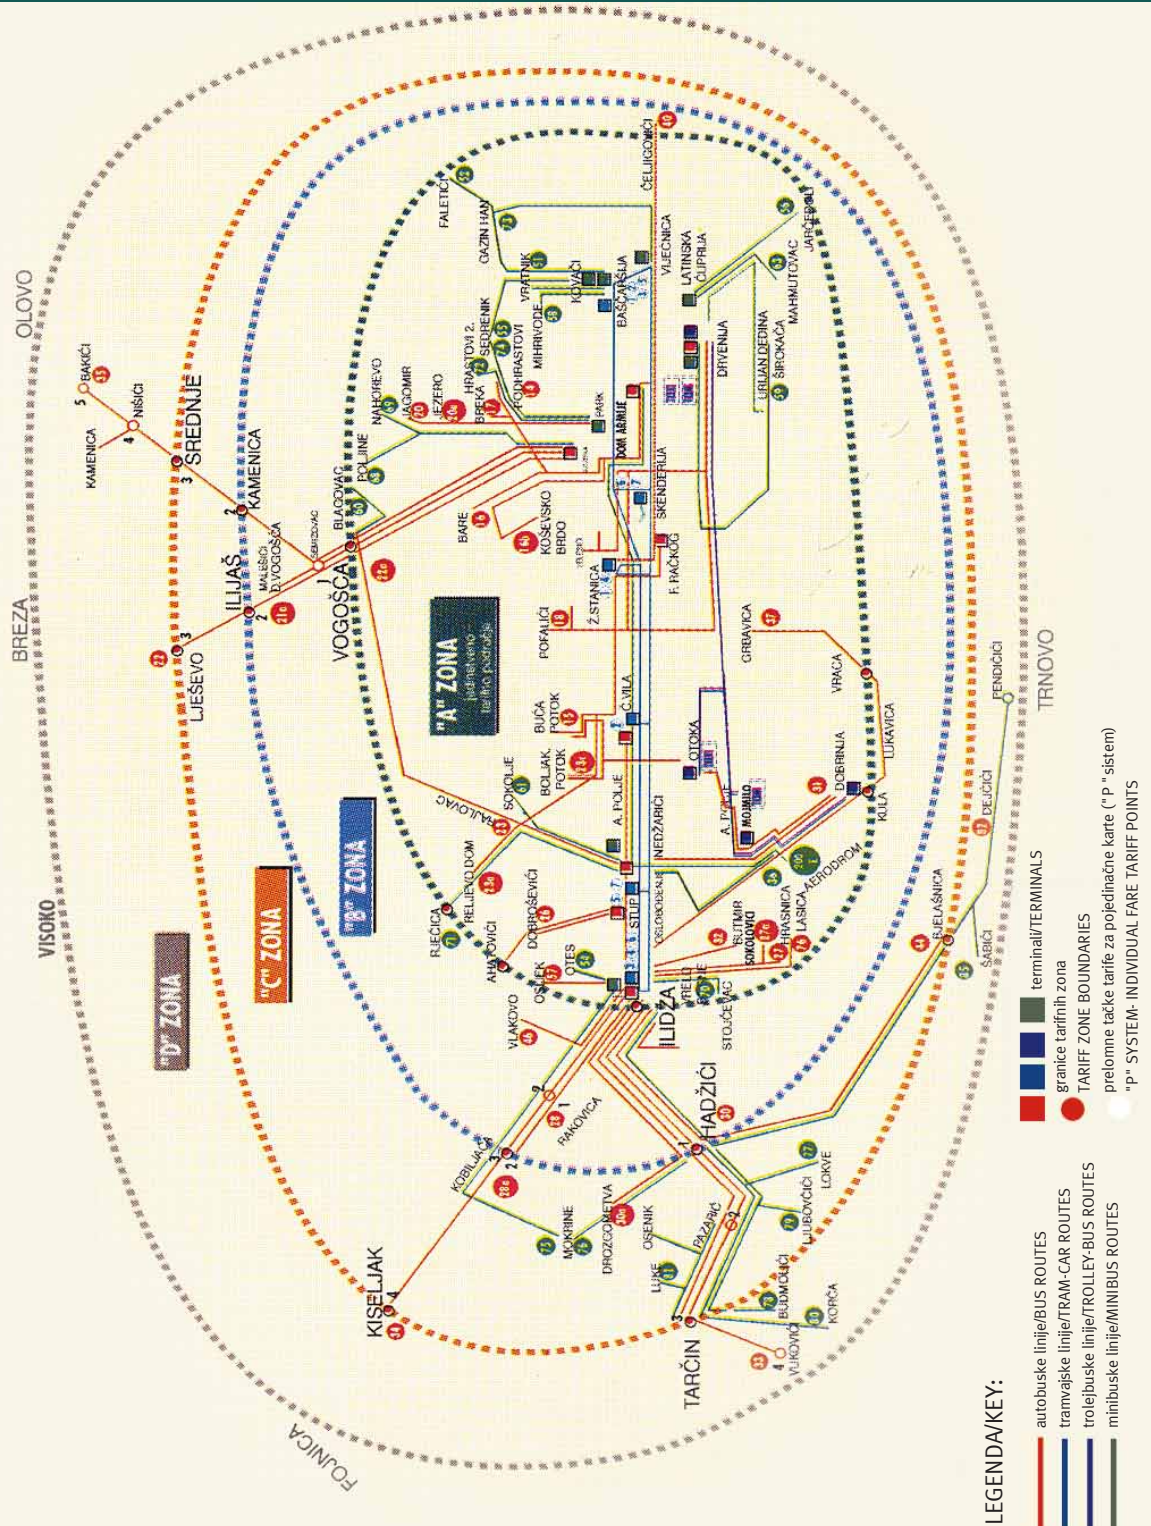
LEGENDA/KEY:
autobuske linije/BUS ROUTES
tramvajske linije/TRAM-CAR ROUTES
trolejbuske linije/TROLLEY-BUS ROUTES
minibuske linije/MINIBUS ROUTES
terminali/TERMINALS
granice tarifnih zona
TARIFF ZONE BOUNDARIES
prelomne tačke tarife za pojedinačne karte ("P" sistem)
"P" SYSTEM- INDIVIDUAL FARE TARIFF POINTS

"A" ZONA
jedinstveno tarifno područje
"B" ZONA
"C" ZONA
"D" ZONA

OLOVO
BREZA
VISOKO
FOJNICA
TRNOVO

BAKIĆI
NIŠIĆI
KAMENICA
SREDNJE
KAMENICA
ILIJAŠ
MALEŠIĆI
D.VOGOŠĆA
SEMIZOVAC
LJEŠEVO
VOGOŠĆA
BLAGOVAC
POLJINE
NAHOREVO
JAGOMIR
JEZERO
HRASTOVI 2.
BREKA
SEDRENIK
PODHRASTOVI
MIHRIVODE
VRATNIK
KOVAČI
GAZIN HAN
FALETIĆI
ČELJIGOVIĆI
VIJEĆNICA
BAŠČARŠIJA
LATINSKA ĆUPRIJA
JARČEDOLI
MAHMUTOVAC
ŠIROKAČA
URIJAN DEDINA
DRVENIJA
PARK
DOM ARMIJE
SKENDERIJA
BARE
KOŠEVSKO BRDO
Ž.STANICA
F.RAČKOĆ
POFALIĆI
GRBAVICA
VRACA
BUĆA POTOK
Č.VILA
BOLJAK POTOK
OTOKA
A.POLJE
SOKOLJE
RAJLOVAC
RELJEVO DOM
NEDŽARIĆI
MOJMILO
DOBRINJA
LUKAVICA
KULA
AERODROM
LASICA
HRASNICA
SOKOLOVIĆ
BUTMIR
OSLOBOĐENJE
STUP
DOBROŠEVIĆI
AHATOVIĆI
RJEČICA
OSJEK
OTES
ILIDŽA
VRELO BOSNE
STOJČEVAC
VLAKOVO
RAKOVICA
KOBILJAČA
HADŽIĆI
MOKRINE
DROZGOMETVA
OSENIK
PAZARIĆ
LOKVE
LJUBOVČIĆI
BUDMOLIĆI
KOPČA
VUKOVIĆI
LUKE
TARČIN
KISELJAK
BJELAŠNICA
ŠABIĆI
DEJČIĆI
PENDIĆIĆI